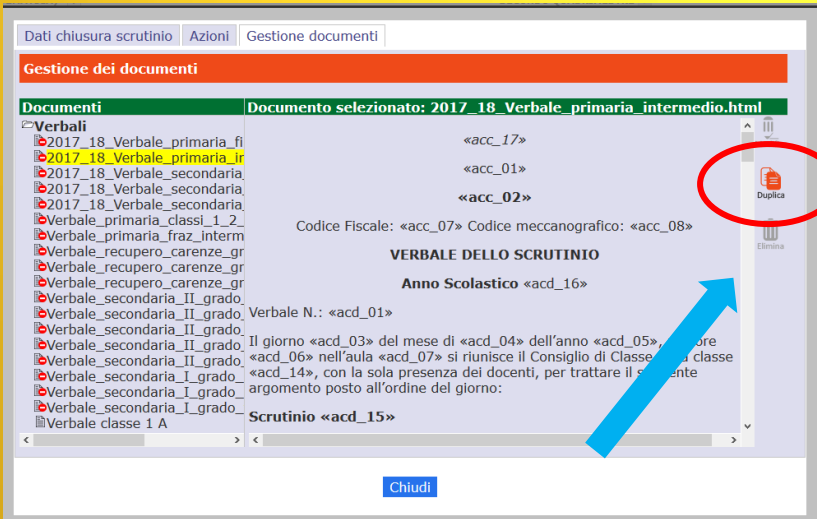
Dati chiusura scrutinio | Azioni | Gestione documenti

Gestione dei documenti

Documenti

Verbali
2017_18_Verbale_primaria_fi
2017_18_Verbale_primaria_in
2017_18_Verbale_secondaria_
2017_18_Verbale_secondaria_
2017_18_Verbale_secondaria_
Verbale_primaria_classi_1_2_
Verbale_primaria_fraz_interm
Verbale_recupero_carenze_gr
Verbale_recupero_carenze_gr
Verbale_recupero_carenze_gr
Verbale_secondaria_II_grado_
Verbale_secondaria_II_grado_
Verbale_secondaria_II_grado_
Verbale_secondaria_II_grado_
Verbale_secondaria_II_grado_
Verbale_secondaria_I_grado_
Verbale_secondaria_I_grado_
Verbale_secondaria_I_grado_
Verbale classe 1 A

Documento selezionato: 2017_18_Verbale_primaria_intermedio.html

«acc_17»

«acc_01»

«acc_02»

Codice Fiscale: «acc_07» Codice meccanografico: «acc_08»

VERBALE DELLO SCRUTINIO

Anno Scolastico «acd_16»

Verbale N.: «acd_01»

Il giorno «acd_03» del mese di «acd_04» dell'anno «acd_05», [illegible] ore «acd_06» nell'aula «acd_07» si riunisce il Consiglio di Classe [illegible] classe «acd_14», con la sola presenza dei docenti, per trattare il s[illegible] argomento posto all'ordine del giorno:

Scrutinio «acd_15»

Duplica
Elimina

Chiudi